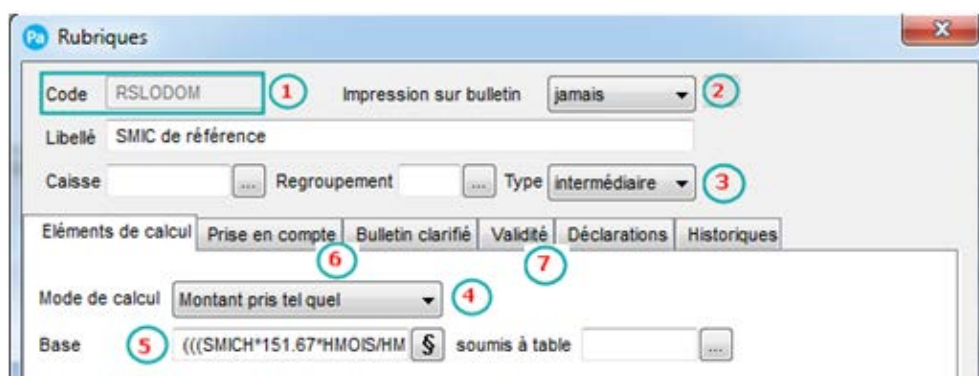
Pa Rubriques

x

Code RSLODOM ① Impression sur bulletin jamais ②

Libellé SMIC de référence

Caisse ... Regroupement ... Type intermédiaire ③

Eléments de calcul | Prise en compte | Bulletin clarifié | Validité | Déclarations | Historiques

⑥ ⑦

Mode de calcul Montant pris tel quel ④

Base ⑤ (((SMICH*151.67*HMOIS/HM § soumis à table ...